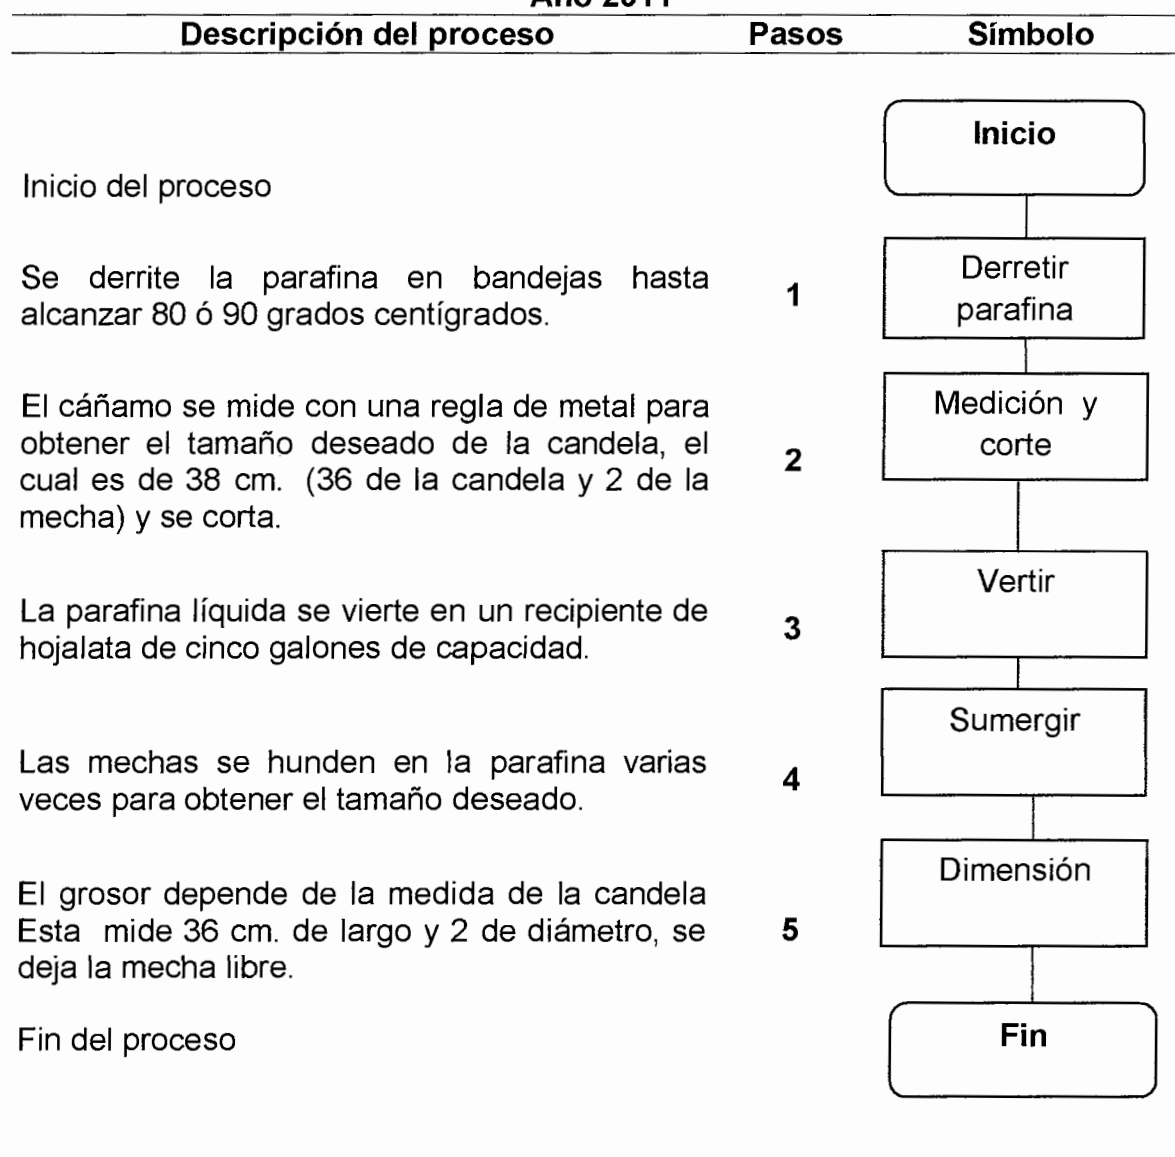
Año 2011

| Descripción del proceso | Pasos | Símbolo |
|---|---|---|
| Inicio del proceso | | Inicio |
| Se derrite la parafina en bandejas hasta alcanzar 80 ó 90 grados centígrados. | 1 | Derretir parafina |
| El cáñamo se mide con una regla de metal para obtener el tamaño deseado de la candela, el cual es de 38 cm. (36 de la candela y 2 de la mecha) y se corta. | 2 | Medición y corte |
| La parafina líquida se vierte en un recipiente de hojalata de cinco galones de capacidad. | 3 | Vertir |
| Las mechas se hunden en la parafina varias veces para obtener el tamaño deseado. | 4 | Sumergir |
| El grosor depende de la medida de la candela Esta mide 36 cm. de largo y 2 de diámetro, se deja la mecha libre. | 5 | Dimensión |
| Fin del proceso | | Fin |